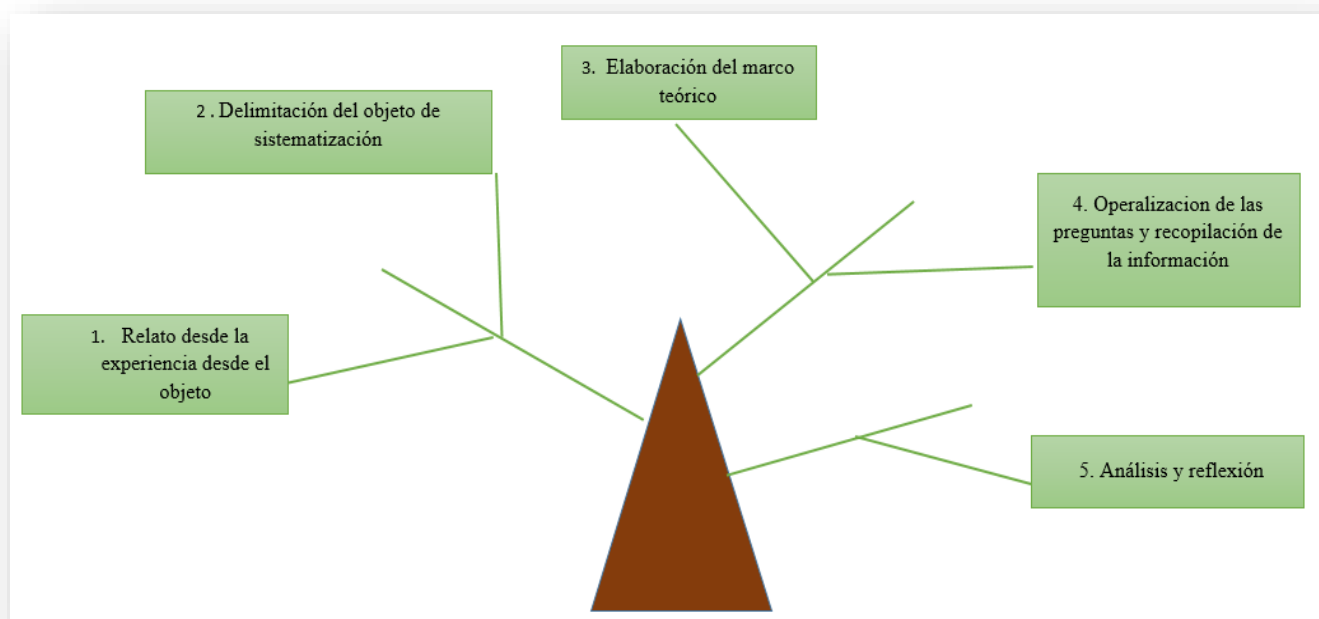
3. Elaboración del marco teórico

2 . Delimitación del objeto de sistematización

4. Operalizacion de las preguntas y recopilación de la información

1. Relato desde la experiencia desde el objeto

5. Análisis y reflexión